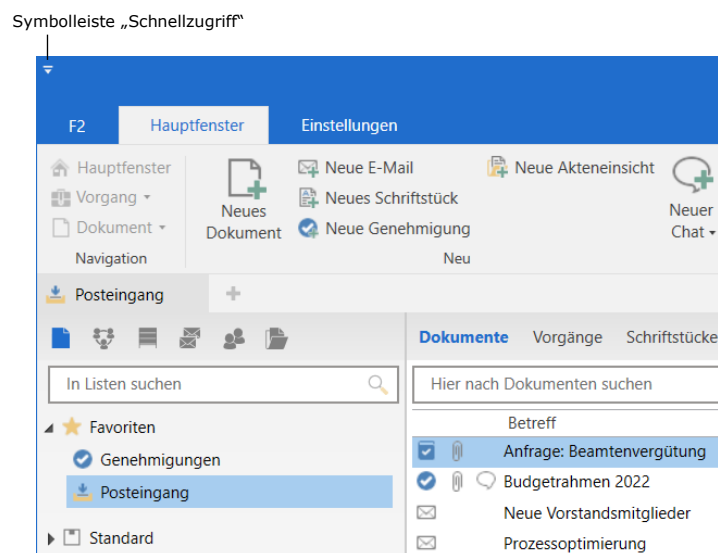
Symbolleiste „Schnellzugriff“

F2 Hauptfenster Einstellungen

Hauptfenster
Vorgang ▾
Dokument ▾
Navigation

Neues Dokument
Neue E-Mail
Neues Schriftstück
Neue Genehmigung
Neue Akteneinsicht
Neuer Chat ▾
Neu

Posteingang +

In Listen suchen

Favoriten
Genehmigungen
Posteingang
Standard

Dokumente Vorgänge Schriftstücke

Hier nach Dokumenten suchen

Betreff
Anfrage: Beamtenvergütung
Budgetrahmen 2022
Neue Vorstandsmitglieder
Prozessoptimierung